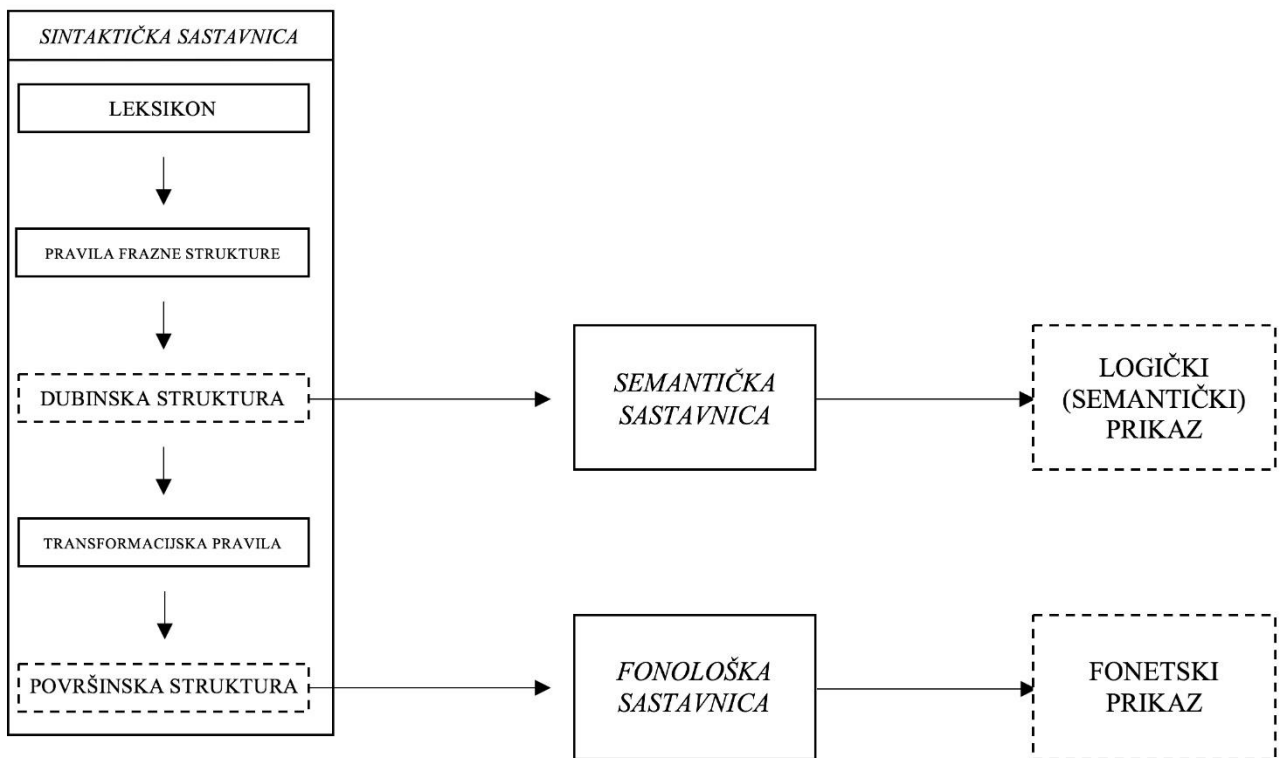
SINTAKTIČKA SASTAVNICA

LEKSIKON

PRAVILA FRAZNE STRUKTURE

DUBINSKA STRUKTURA

TRANSFORMACIJSKA PRAVILA

POVRŠINSKA STRUKTURA

SEMANTIČKA SASTAVNICA

LOGIČKI (SEMANTIČKI) PRIKAZ

FONOLOŠKA SASTAVNICA

FONETSKI PRIKAZ